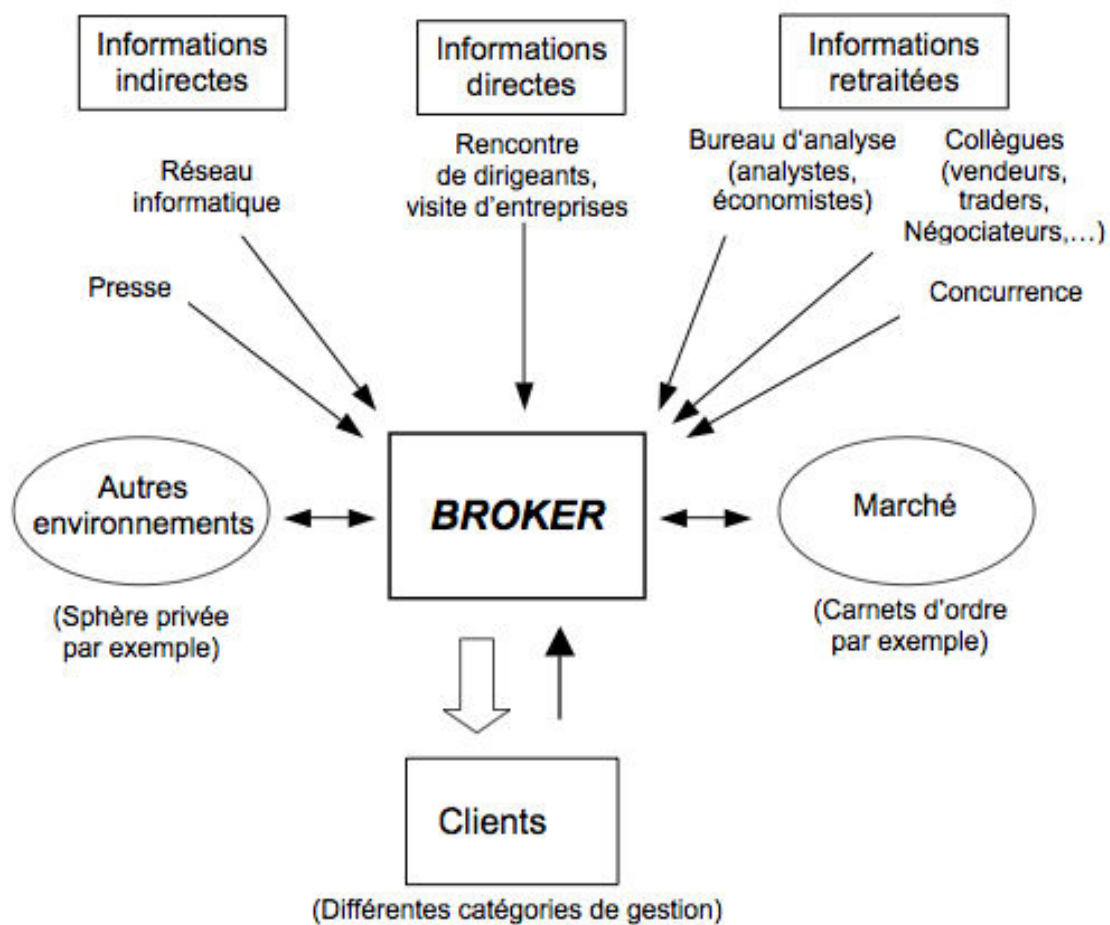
Informations indirectes

Informations directes

Informations retraitées

Réseau informatique

Presse

Rencontre de dirigeants, visite d'entreprises

Bureau d'analyse (analystes, économistes)

Collègues (vendeurs, traders, Négociateurs,...)

Concurrence

Autres environnements

(Sphère privée par exemple)

BROKER

Marché

(Carnets d'ordre par exemple)

Clients

(Différentes catégories de gestion)